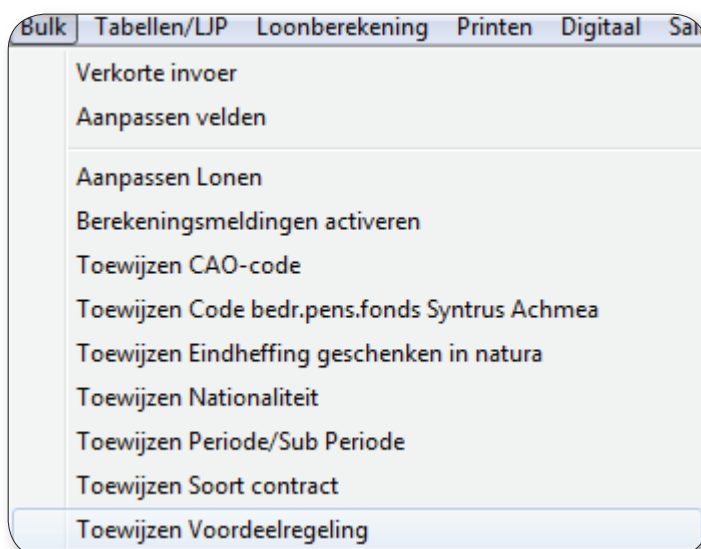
Bulk | Tabellen/LJP | Loonberekening | Printen | Digitaal | Sa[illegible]

Verkorte invoer
Aanpassen velden

Aanpassen Lonen
Berekeningsmeldingen activeren
Toewijzen CAO-code
Toewijzen Code bedr.pens.fonds Syntrus Achmea
Toewijzen Eindheffing geschenken in natura
Toewijzen Nationaliteit
Toewijzen Periode/Sub Periode
Toewijzen Soort contract
Toewijzen Voordeelregeling